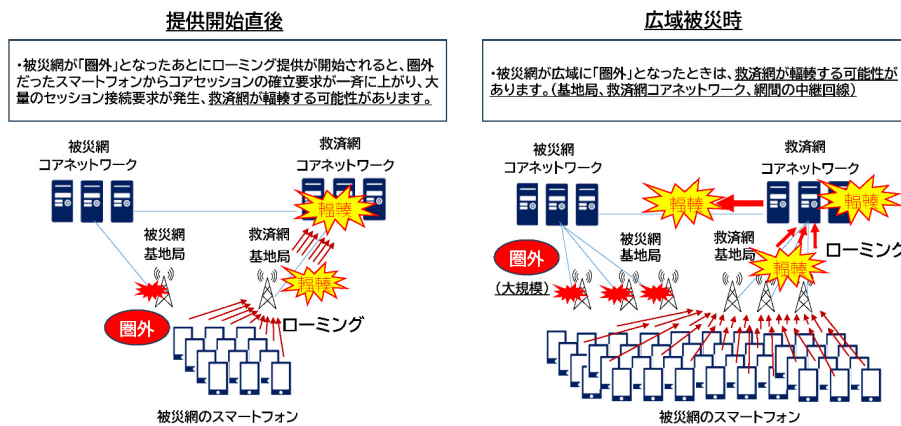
提供開始直後

・被災網が「圏外」となったあとにローミング提供が開始されると、圏外だったスマートフォンからコアセッションの確立要求が一斉に上がり、大量のセッション接続要求が発生、救済網が輻輳する可能性があります。

被災網
コアネットワーク

救済網
コアネットワーク

輻輳

被災網
基地局

救済網
基地局

輻輳

圏外

ローミング

被災網のスマートフォン

広域被災時

・被災網が広域に「圏外」となったときは、救済網が輻輳する可能性があります。（基地局、救済網コアネットワーク、網間の中継回線）

被災網
コアネットワーク

救済網
コアネットワーク

輻輳

輻輳

被災網
基地局

救済網
基地局

圏外

（大規模）

輻輳

ローミング

被災網のスマートフォン